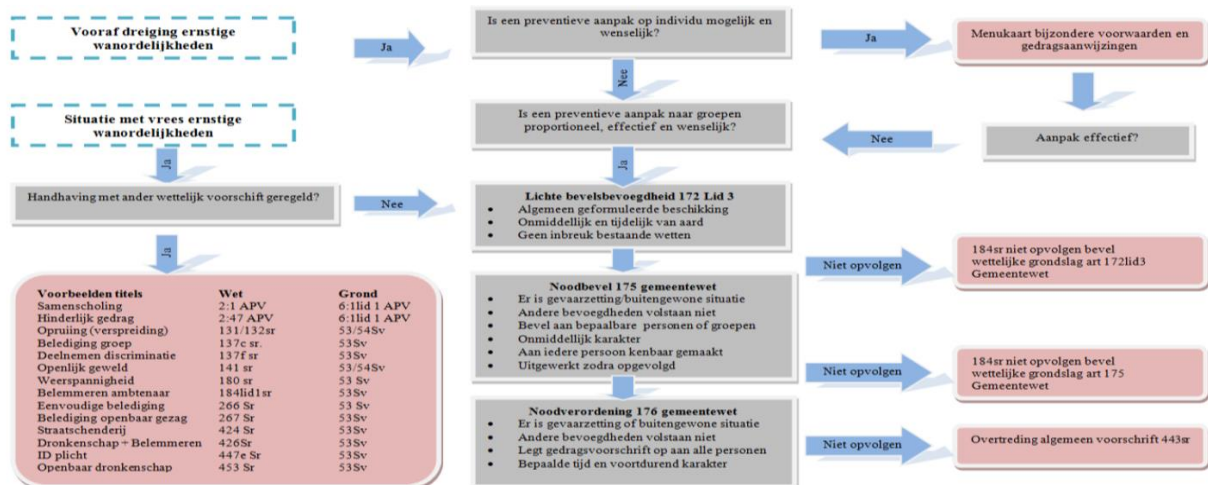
Vooraf dreiging ernstige wanordelijkheden

Ja

Is een preventieve aanpak op individu mogelijk en wenselijk?

Ja

Menukaart bijzondere voorwaarden en gedragsaanwijzingen

Nee

Situatie met vrees ernstige wanordelijkheden

Is een preventieve aanpak naar groepen proportioneel, effectief en wenselijk?

Nee

Aanpak effectief?

Ja

Ja

Handhaving met ander wettelijk voorschift geregeld?

Nee

Lichte bevelsbevoegdheid 172 Lid 3
- Algemeen geformuleerde beschikking
- Onmiddellijk en tijdelijk van aard
- Geen inbreuk bestaande wetten

Ja

| Voorbeelden titels | Wet | Grond |
|---|---|---|
| Samenscholing | 2:1 APV | 6:1lid 1 APV |
| Hinderlijk gedrag | 2:47 APV | 6:1lid 1 APV |
| Opruiing (verspreiding) | 131/132sr | 53/54Sv |
| Belediging groep | 137c sr. | 53Sv |
| Deelnemen discriminatie | 137f sr | 53Sv |
| Openlijk geweld | 141 sr | 53/54Sv |
| Weerspannigheid | 180 sr | 53 Sv |
| Belemmeren ambtenaar | 184lid1sr | 53Sv |
| Eenvoudige belediging | 266 Sr | 53 Sv |
| Belediging openbaar gezag | 267 Sr | 53Sv |
| Straatschenderij | 424 Sr | 53Sv |
| Dronkenschap + Belemmeren | 426Sr | 53Sv |
| ID plicht | 447e Sr | 53Sv |
| Openbaar dronkenschap | 453 Sr | 53Sv |

Noodbevel 175 gemeentewet
- Er is gevaarzetting/buitengewone situatie
- Andere bevoegdheden volstaan niet
- Bevel aan bepaalbare personen of groepen
- Onmiddellijk karakter
- Aan iedere persoon kenbaar gemaakt
- Uitgewerkt zodra opgevolgd

Niet opvolgen

184sr niet opvolgen bevel wettelijke grondslag art 172lid3 Gemeentewet

Niet opvolgen

184sr niet opvolgen bevel wettelijke grondslag art 175 Gemeentewet

Noodverordening 176 gemeentewet
- Er is gevaarzetting of buitengewone situatie
- Andere bevoegdheden volstaan niet
- Legt gedragsvoorschrift op aan alle personen
- Bepaalde tijd en voortdurend karakter

Niet opvolgen

Overtreding algemeen voorschrift 443sr